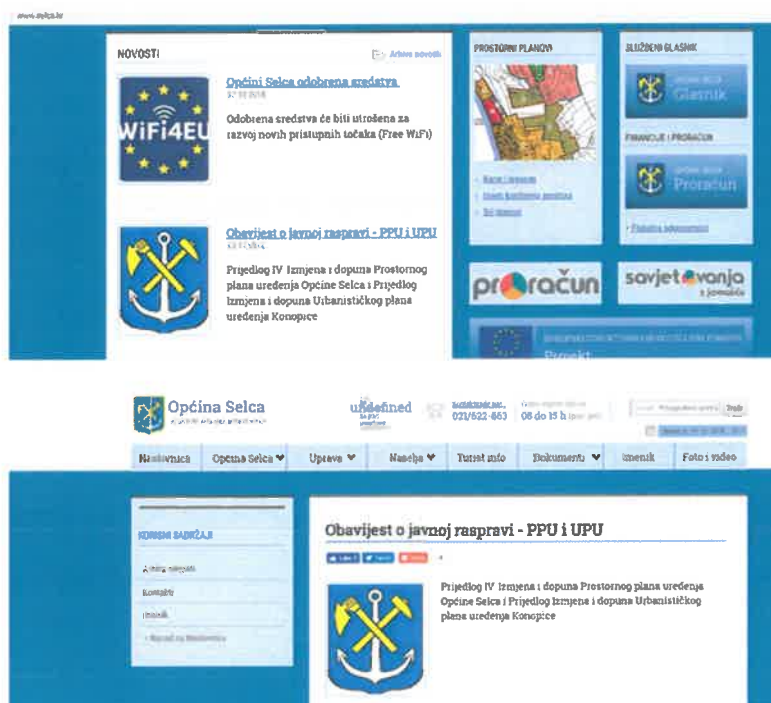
www.selca.hr

NOVOSTI

Arhiva novosti

WiFi4EU

Općini Selca odobrena sredstva

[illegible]

Odobrena sredstva će biti utrošena za razvoj novih pristupnih točaka (Free WiFi)

Obavijest o javnoj raspravi - PPU i UPU

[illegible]

Prijedlog IV. Izmjena i dopuna Prostornog plana uređenja Općine Selca i Prijedlog Izmjena i dopuna Urbanističkog plana uređenja Konopice

PROSTORNI PLANOVI

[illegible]

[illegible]

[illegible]

SLUŽBENI GLASNIK

Općina Selca Glasnik

FINANCIJE I PRORAČUN

Općina Selca Proračun

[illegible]

proračun

savjetovanja

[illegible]

Projekt

Općina Selca

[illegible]

undefined

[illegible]

021/622-863

08 do 15 h

Traži

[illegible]

Naslovnica

Općina Selca

Uprava

Naselja

Turist info

Dokumenti

Imenik

Foto i video

KORISNI SADRŽAJI

Arhiva novosti

Kontakt

Imenik

« Natrag na Naslovnicu

Obavijest o javnoj raspravi - PPU i UPU

Prijedlog IV. Izmjena i dopuna Prostornog plana uređenja Općine Selca i Prijedlog Izmjena i dopuna Urbanističkog plana uređenja Konopice